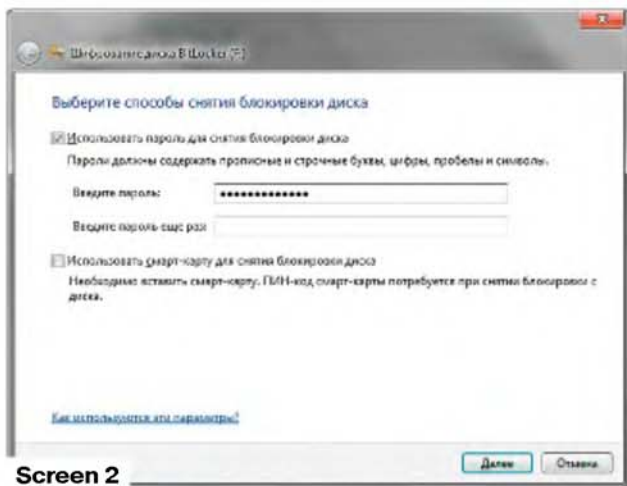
Шифрование диска BitLocker (F:)

Выберите способы снятия блокировки диска

Использовать пароль для снятия блокировки диска

Пароли должны содержать прописные и строчные буквы, цифры, пробелы и символы.

Введите пароль: ••••••••••••••

Введите пароль еще раз

Использовать смарт-карту для снятия блокировки диска

Необходимо вставить смарт-карту. ПИН-код смарт-карты потребуется при снятии блокировки с диска.

Как используются эти параметры?

Далее Отмена

Screen 2